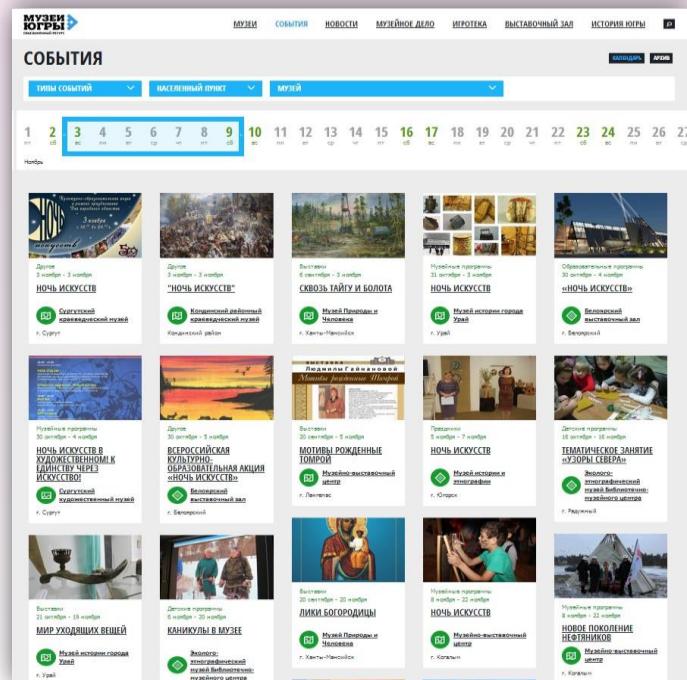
МУЗЕИ ЮГРЫ

МУЗЕИ СОБЫТИЯ НОВОСТИ МУЗЕЙНОЕ ДЕЛО ИГРОТЕКА ВЫСТАВОЧНЫЙ ЗАЛ ИСТОРИЯ ЮГРЫ

СОБЫТИЯ

КАЛЕНДАРЬ АРХИВ

ТИПЫ СОБЫТИЙ НАСЕЛЕННЫЙ ПУНКТ МУЗЕЙ

1 2 3 4 5 6 7 8 9 10 11 12 13 14 15 16 17 18 19 20 21 22 23 24 25 26 27

Ноябрь

Другое
3 ноября - 3 ноября
НОЧЬ ИСКУССТВ
Сургутский краеведческий музей
г. Сургут

Другое
3 ноября - 3 ноября
"НОЧЬ ИСКУССТВ"
Кондинский районный краеведческий музей
Кондинский район

Выставки
6 сентября - 3 ноября
СКВОЗЬ ТАЙГУ И БОЛОТА
Музей Природы и Человека
г. Ханты-Мансийск

Музейные программы
31 октября - 3 ноября
НОЧЬ ИСКУССТВ
Музей истории города Урай
г. Урай

Образовательные программы
30 октября - 4 ноября
«НОЧЬ ИСКУССТВ»
Белоярский выставочный зал
г. Белоярский

Музейные программы
30 октября - 4 ноября
НОЧЬ ИСКУССТВ В ХУДОЖЕСТВЕННОМ! К ЕДИНСТВУ ЧЕРЕЗ ИСКУССТВО!
Сургутский художественный музей
г. Сургут

Другое
30 октября - 5 ноября
ВСЕРОССИЙСКАЯ КУЛЬТУРНО-ОБРАЗОВАТЕЛЬНАЯ АКЦИЯ «НОЧЬ ИСКУССТВ»
Белоярский выставочный зал
г. Белоярский

Выставки
30 сентября - 5 ноября
МОТИВЫ РОЖДЕННЫЕ ТОМРОЙ
Музейно-выставочный центр
г. Лангепас

Праздники
5 ноября - 7 ноября
НОЧЬ ИСКУССТВ
Музей истории и этнографии
г. Югорск

Детские программы
16 октября - 16 ноября
ТЕМАТИЧЕСКОЕ ЗАНЯТИЕ «УЗОРЫ СЕВЕРА»
Эколого-этнографический музей Библиотечно-музейного центра
г. Радужный

Выставки
21 октября - 19 ноября
МИР УХОДЯЩИХ ВЕЩЕЙ
Музей истории города Урай
г. Урай

Детские программы
6 ноября - 20 ноября
КАНИКУЛЫ В МУЗЕЕ
Эколого-этнографический музей Библиотечно-музейного центра

Выставки
20 октября - 20 ноября
ЛИКИ БОГОРОДИЦЫ
Музей Природы и Человека
г. Ханты-Мансийск

Выставки
8 ноября - 22 ноября
НОЧЬ ИСКУССТВ
Музейно-выставочный центр
г. Когалым

Музейные программы
8 ноября - 22 ноября
НОВОЕ ПОКОЛЕНИЕ НЕФТЯНИКОВ
Музейно-выставочный центр
г. Когалым